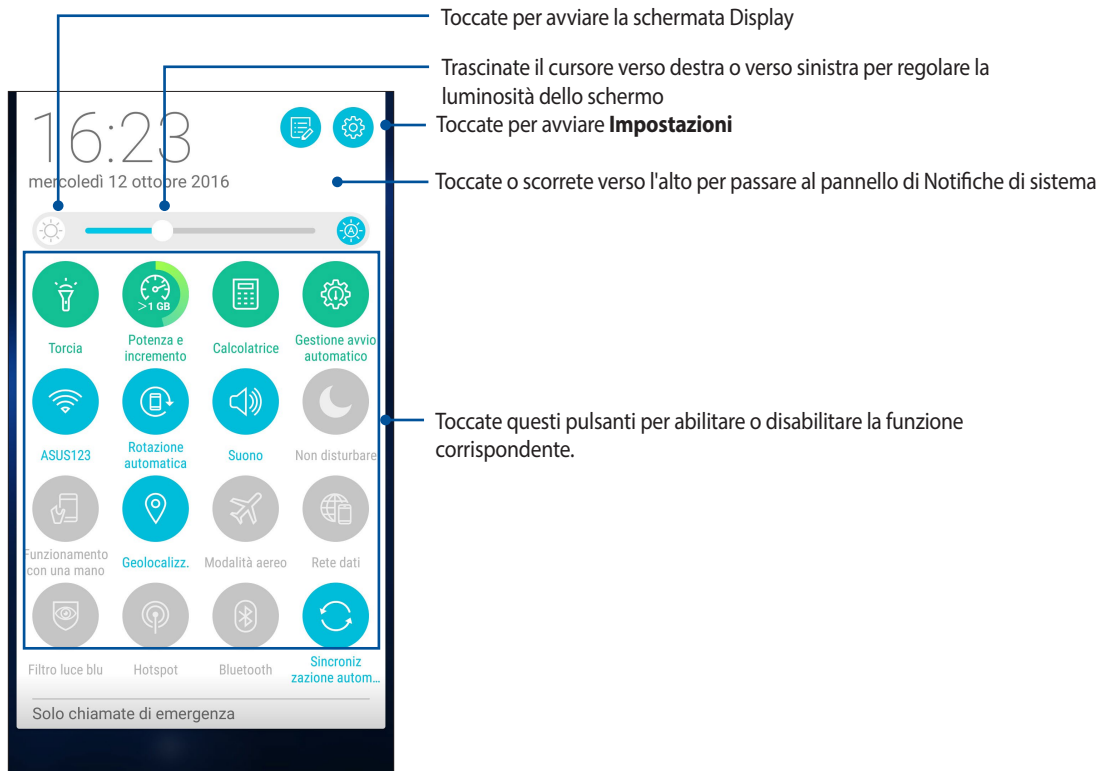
Toccate per avviare la schermata Display

Trascinate il cursore verso destra o verso sinistra per regolare la luminosità dello schermo

16:23

Toccate per avviare **Impostazioni**

mercoledì 12 ottobre 2016

Toccate o scorrete verso l'alto per passare al pannello di Notifiche di sistema

>1 GB

Torcia

Potenza e incremento

Calcolatrice

Gestione avvio automatico

ASUS123

Rotazione automatica

Suono

Non disturbare

Toccate questi pulsanti per abilitare o disabilitare la funzione corrispondente.

Funzionamento con una mano

Geolocalizz.

Modalità aereo

Rete dati

Filtro luce blu

Hotspot

Bluetooth

Sincroniz zazione autom...

Solo chiamate di emergenza